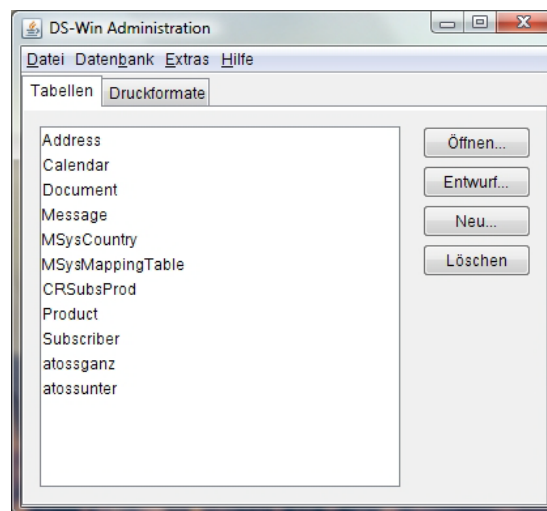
DS-Win Administration

Datei Datenbank Extras Hilfe

Tabellen Druckformate

Address
Calendar
Document
Message
MSysCountry
MSysMappingTable
CRSubsProd
Product
Subscriber
atossganz
atossunter

Öffnen...
Entwurf...
Neu...
Löschen